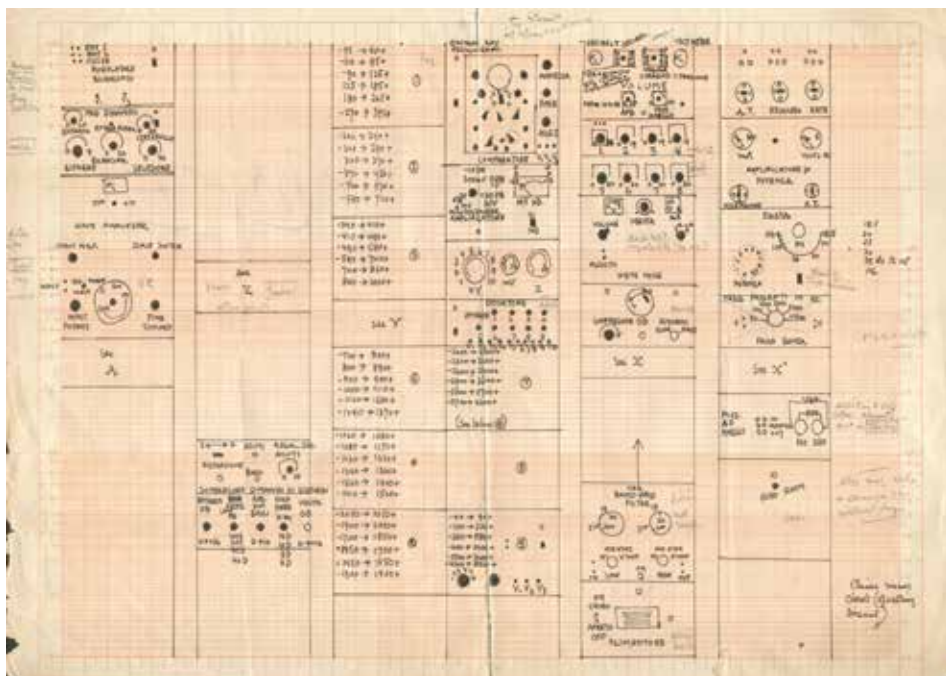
WAVE ANALYSER

SEE A

SEE X

SEE Y

SEE X'

INTERRUPTOR

ATTENUATORE

LIMITATORE

SEGNALE

OSCILLATORE

MIXER

WHITE NOISE

BAND-PASS FILTER

FILTRI

AMPLIFICATORE DI POTENZA

ALIMENTATORE

FREQUENZIMETRO

A.T.

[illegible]

Classic music
Chords (Greeting)
Sound